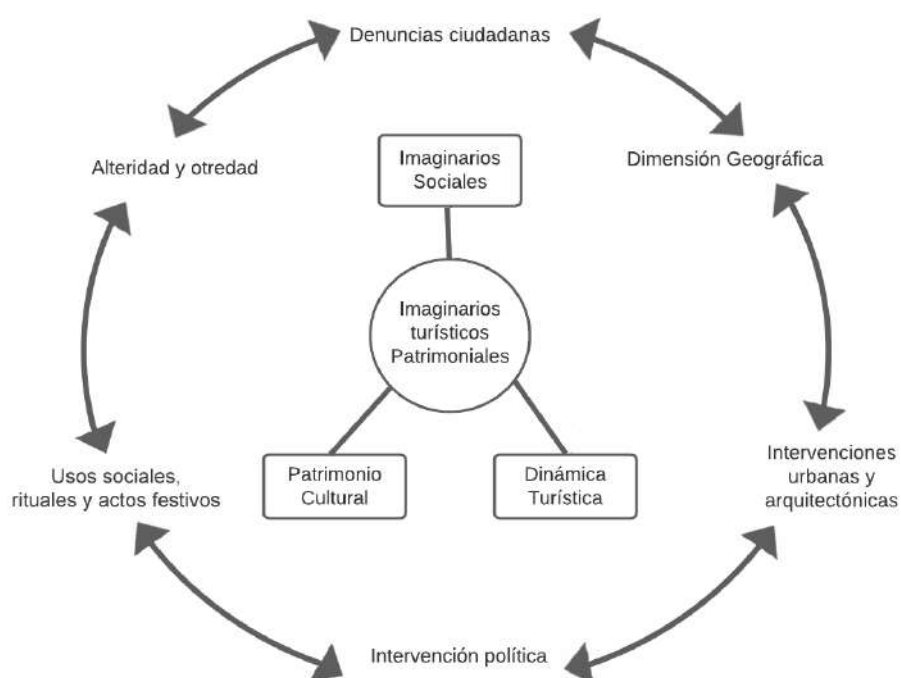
Denuncias ciudadanas

Alteridad y otredad

Dimensión Geográfica

Imaginarios Sociales

Imaginarios turísticos Patrimoniales

Patrimonio Cultural

Dinámica Turística

Usos sociales, rituales y actos festivos

Intervenciones urbanas y arquitectónicas

Intervención política